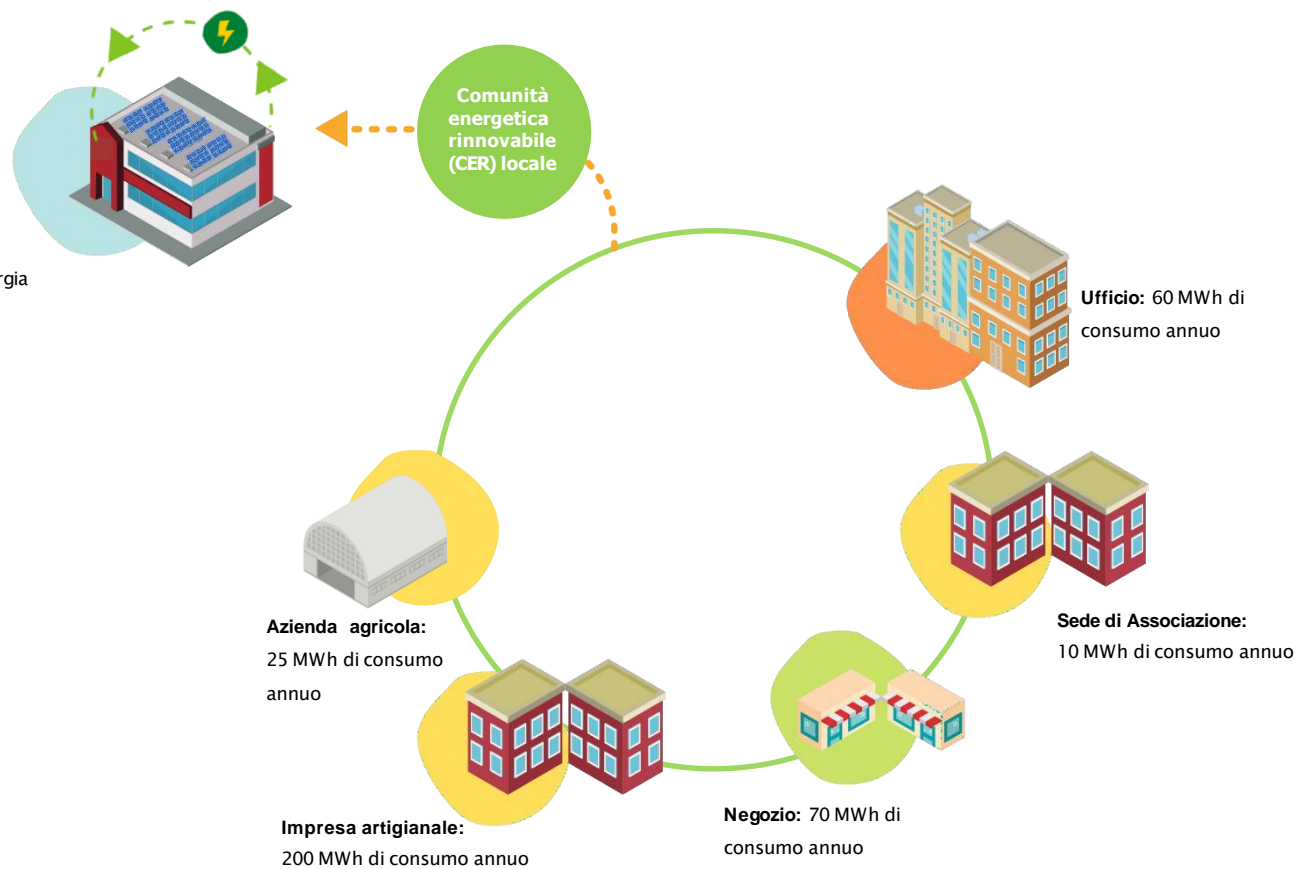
rgia

Comunità energetica rinnovabile (CER) locale

Ufficio: 60 MWh di consumo annuo

Sede di Associazione: 10 MWh di consumo annuo

Negozio: 70 MWh di consumo annuo

Impresa artigianale: 200 MWh di consumo annuo

Azienda agricola: 25 MWh di consumo annuo